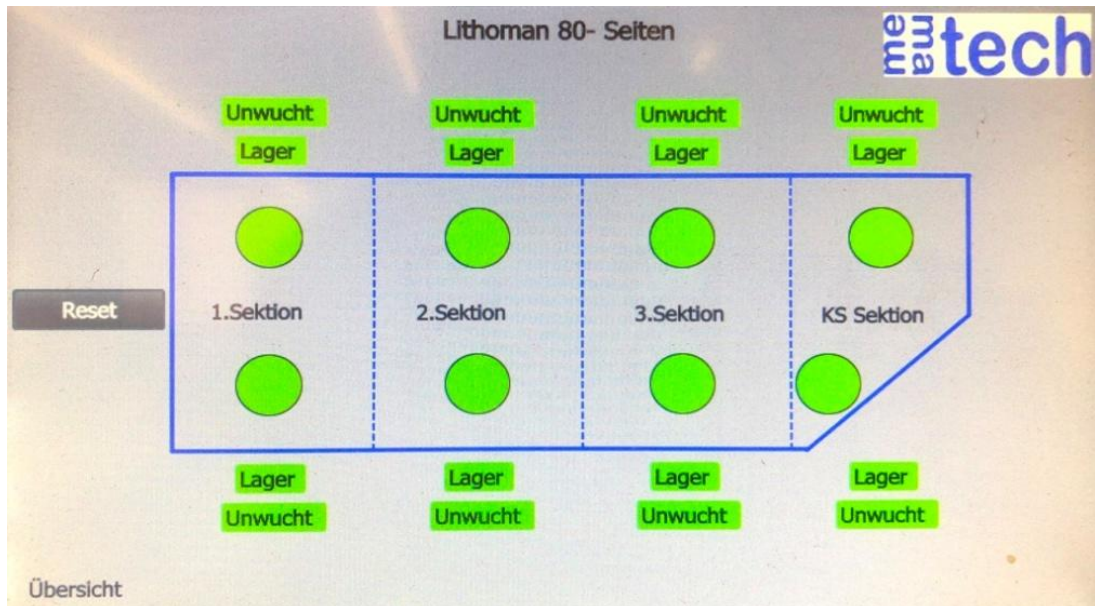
Lithoman 80- Seiten

memotech

Unwucht
Lager

Unwucht
Lager

Unwucht
Lager

Unwucht
Lager

Reset

1.Sektion

2.Sektion

3.Sektion

KS Sektion

Lager
Unwucht

Lager
Unwucht

Lager
Unwucht

Lager
Unwucht

Übersicht